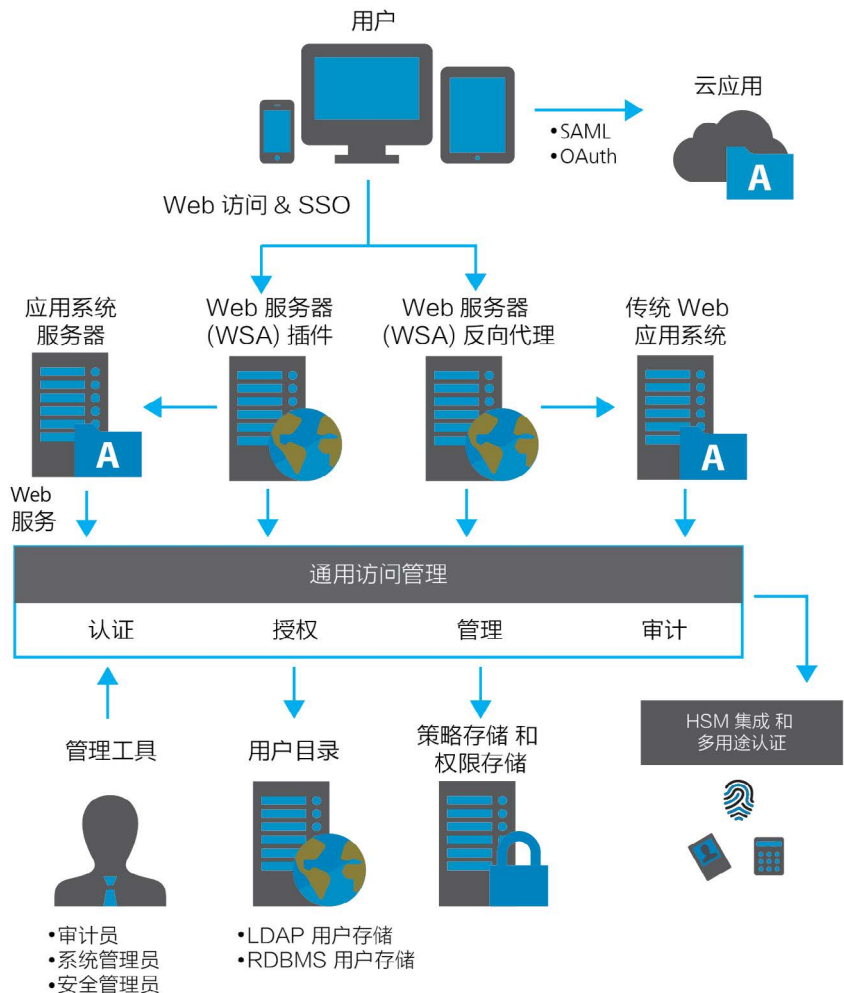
用户

云应用

•SAML
•OAuth

A

Web 访问 & SSO

应用系统
服务器

A

Web 服务器
(WSA) 插件

Web 服务器
(WSA) 反向代理

传统 Web
应用系统

A

Web
服务

通用访问管理

认证　授权　管理　审计

HSM 集成 和
多用途认证

管理工具

用户目录

策略存储 和
权限存储

•审计员
•系统管理员
•安全管理员

•LDAP 用户存储
•RDBMS 用户存储